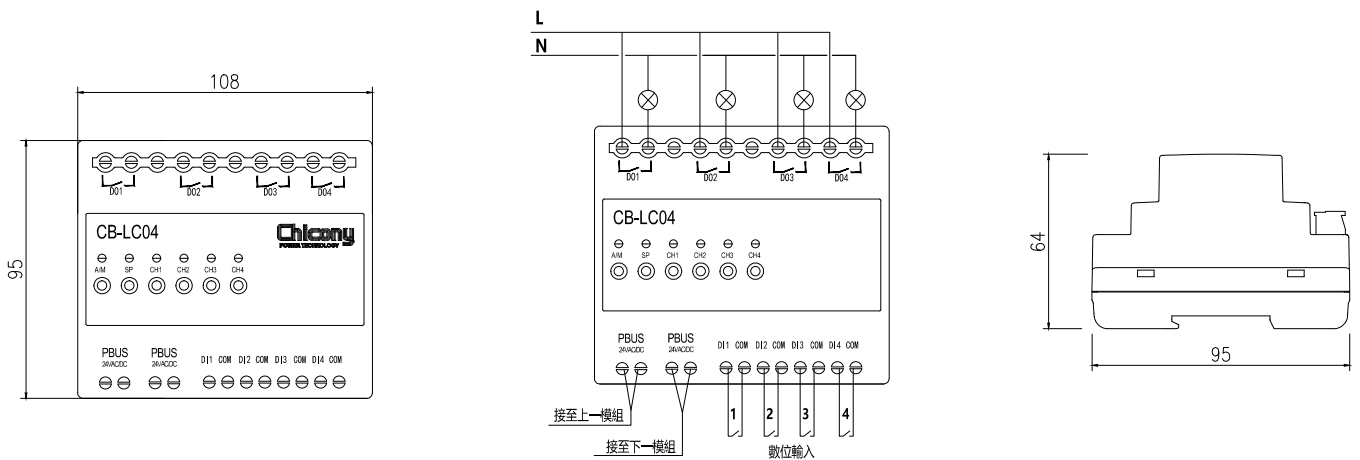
108

95

D01 D02 D03 D04

CB-LC04

Chicony
POWER TECHNOLOGY

A/M SP CH1 CH2 CH3 CH4

PBUS 24VACDC PBUS 24VACDC

DI1 COM DI2 COM DI3 COM DI4 COM

L

N

D01 D02 D03 D04

CB-LC04

A/M SP CH1 CH2 CH3 CH4

PBUS 24VACDC PBUS 24VACDC

DI1 COM DI2 COM DI3 COM DI4 COM

接至上一模組

接至下一模組

1 2 3 4

數位輸入

64

95